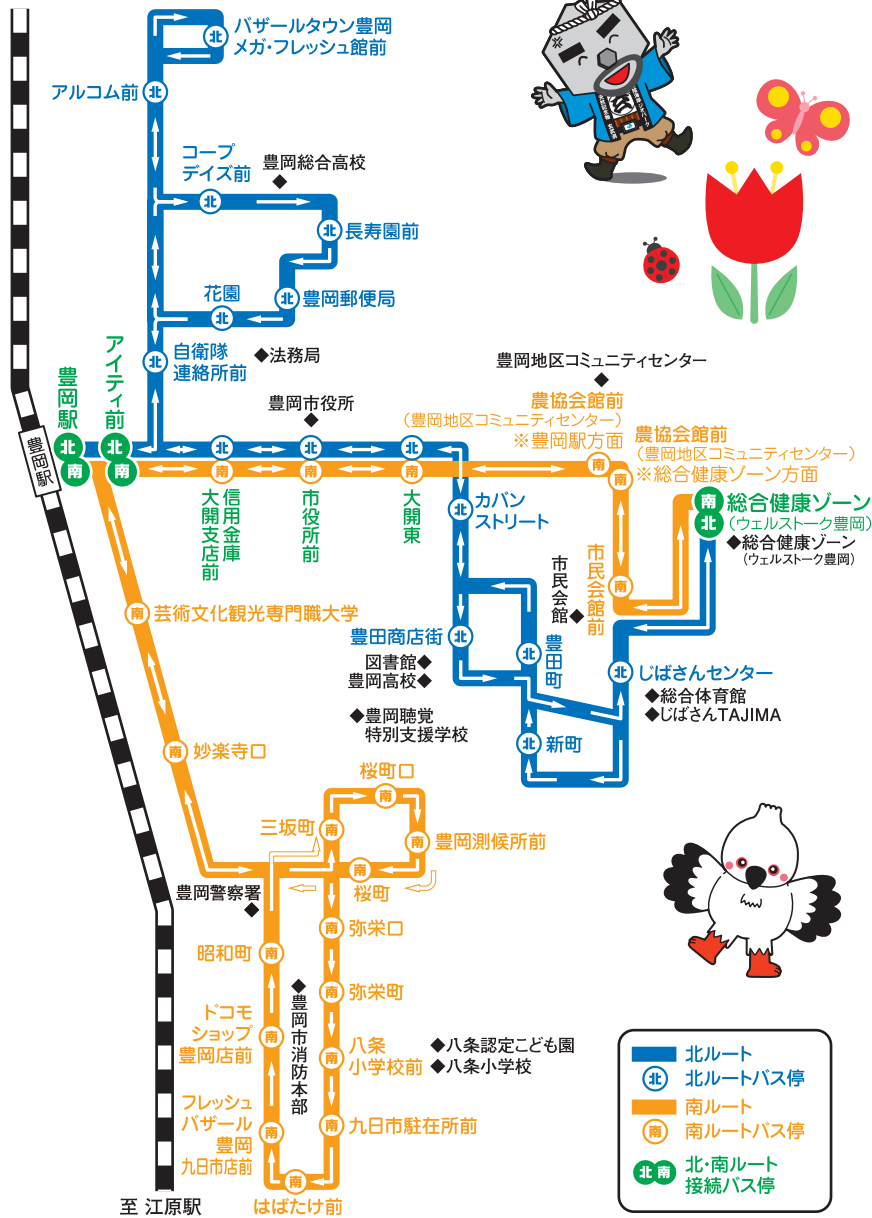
バザールタウン豊岡
メガ・フレッシュ館前

アルコム前

コープ
デイズ前

豊岡総合高校

長寿園前

花園

豊岡郵便局

自衛隊
連絡所前

◆法務局

豊岡地区コミュニティセンター

豊岡駅

アイティ前

豊岡市役所

農協会館前
（豊岡地区コミュニティセンター）
※豊岡駅方面

農協会館前
（豊岡地区コミュニティセンター）
※総合健康ゾーン方面

豊岡駅

大開支店前

信用金庫

市役所前

大開東

カバンストリート

総合健康ゾーン
（ウェルストーク豊岡）
◆総合健康ゾーン
（ウェルストーク豊岡）

市民会館

市民会館前

芸術文化観光専門職大学

豊田商店街

豊田町

図書館◆
豊岡高校◆

じばさんセンター
◆総合体育館
◆じばさんTAJIMA

◆豊岡聴覚
特別支援学校

新町

妙楽寺口

桜町口

三坂町

豊岡測候所前

桜町

豊岡警察署

弥栄口

昭和町

弥栄町

豊岡市消防本部

ドコモ
ショップ
豊岡店前

八条
小学校前

◆八条認定こども園
◆八条小学校

フレッシュ
バザール
豊岡
九日市店前

九日市駐在所前

はばたけ前

至 江原駅

北ルート
北 北ルートバス停
南ルート
南 南ルートバス停
北 南 北・南ルート
接続バス停